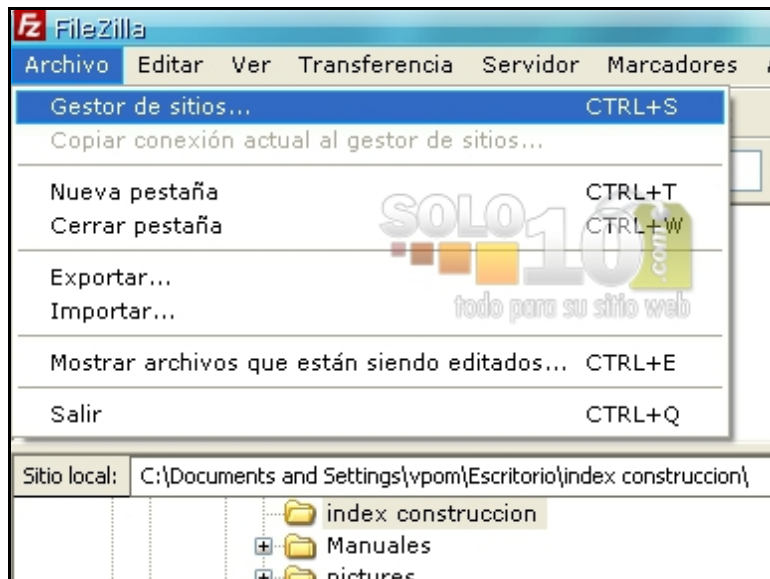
FileZilla

Archivo Editar Ver Transferencia Servidor Marcadores

Gestor de sitios... CTRL+S
Copiar conexión actual al gestor de sitios...

Nueva pestaña CTRL+T
Cerrar pestaña CTRL+W

Exportar...
Importar...

Mostrar archivos que están siendo editados... CTRL+E

Salir CTRL+Q

SOLO 10 .com
todo para su sitio web

Sitio local: C:\Documents and Settings\vpom\Escritorio\index construccion\

index construccion
Manuales
pictures